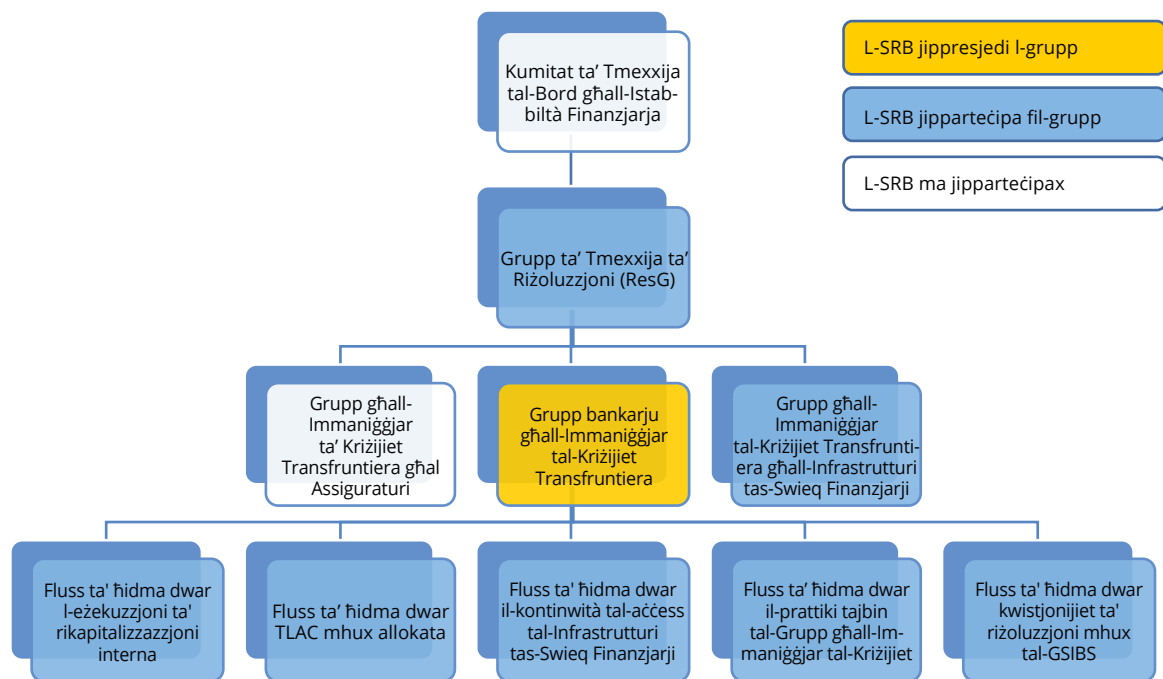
Kumitat ta’ Tmexxija tal-Bord għall-Istabbiltà Finanzjarja

L-SRB jippresjedi l-grupp

L-SRB jippartecipa fil-grupp

L-SRB ma jippartecipax

Grupp ta’ Tmexxija ta’ Riżoluzzjoni (ResG)

Grupp għall-Immaniġġjar ta’ Kriżijiet Transfruntiera għal Assiguraturi

Grupp bankarju għall-Immaniġġjar tal-Kriżijiet Transfruntiera

Grupp għall-Immaniġġjar tal-Kriżijiet Transfruntiera għall-Infrastrutturi tas-Swieq Finanzjarji

Fluss ta' ħidma dwar l-eżekuzzjoni ta' rikapitalizzazzjoni interna

Fluss ta’ ħidma dwar TLAC mhux allokata

Fluss ta' ħidma dwar il-kontinwità tal-aċċess tal-Infrastrutturi tas-Swieq Finanzjarji

Fluss ta' ħidma dwar il-prattiki tajbin tal-Grupp għall-Immaniġġjar tal-Kriżijiet

Fluss ta' ħidma dwar kwistjonijiet ta' riżoluzzjoni mhux tal-GSIBS